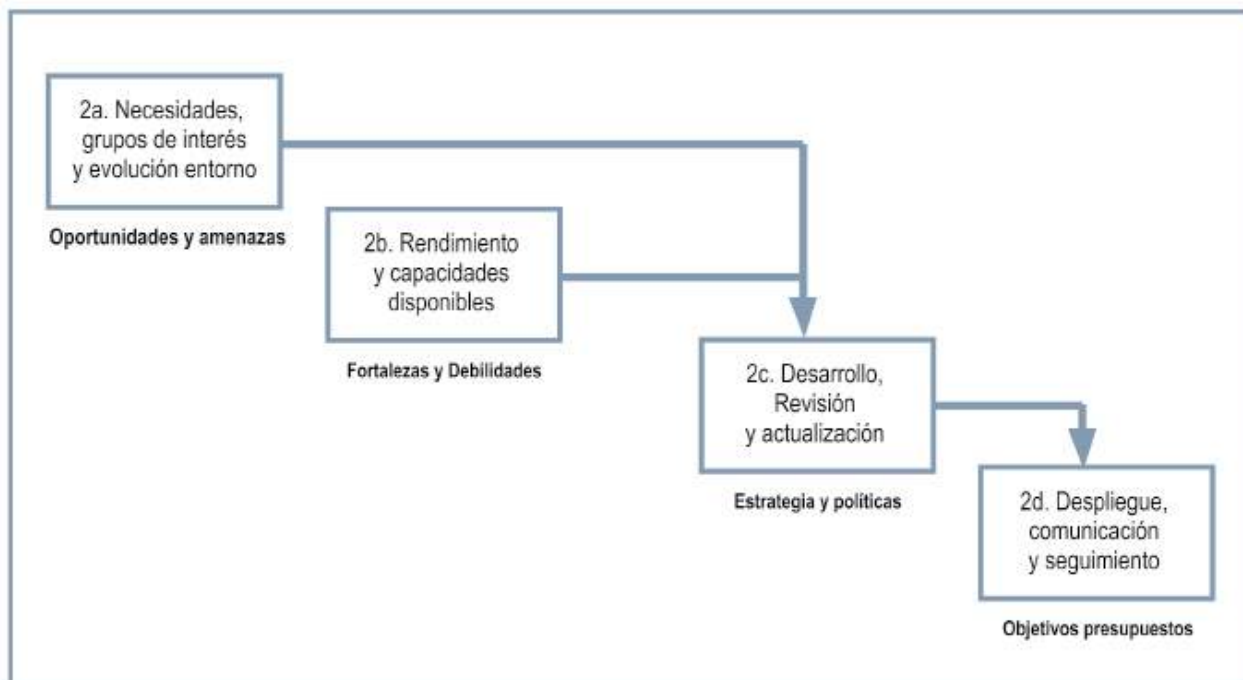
2a. Necesidades, grupos de interés y evolución entorno

Oportunidades y amenazas

2b. Rendimiento y capacidades disponibles

Fortalezas y Debilidades

2c. Desarrollo, Revisión y actualización

Estrategia y políticas

2d. Despliegue, comunicación y seguimiento

Objetivos presupuestos